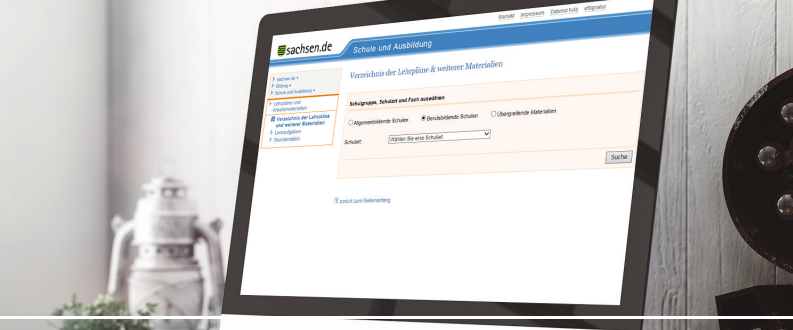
Kontakt Impressum Datenschutz eSignatur

sachsen.de

Schule und Ausbildung

sachsen.de »
Bildung »
Schule und Ausbildung »

Lehrpläne und Arbeitsmaterialien
Verzeichnis der Lehrpläne und weiterer Materialien
Lernaufgaben
Skizzenatlas

Verzeichnis der Lehrpläne & weiterer Materialien

Schulgruppe, Schulart und Fach auswählen

Allgemeinbildende Schulen   Berufsbildende Schulen   Übergreifende Materialien

Schulart   Wählen Sie eine Schulart

Suche

zurück zum Seitenanfang